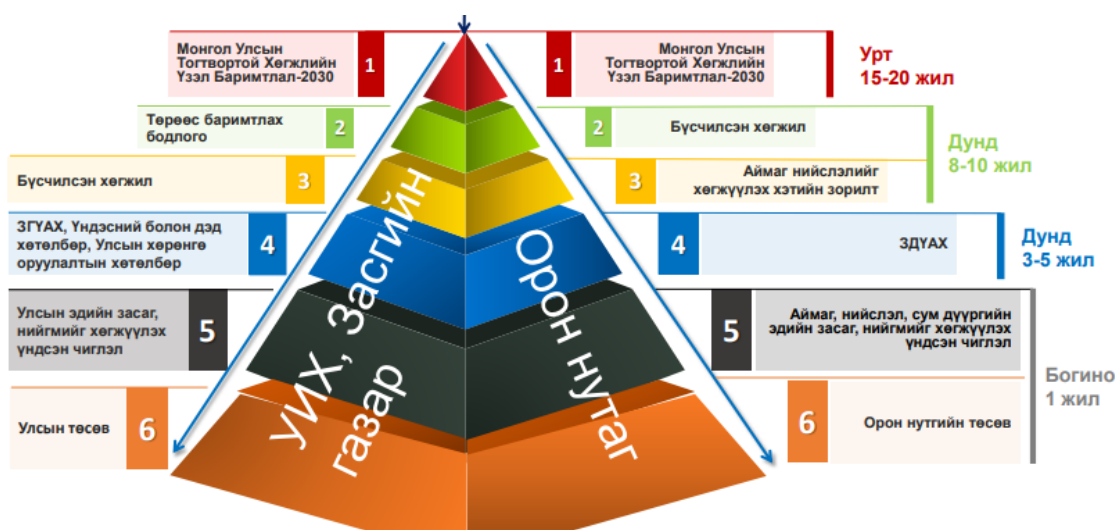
Монгол Улсын Тогтвортой Хөгжлийн Үзэл Баримтлал-2030
1
1
Монгол Улсын Тогтвортой Хөгжлийн Үзэл Баримтлал-2030
Урт 15-20 жил

Төрөөс баримтлах бодлого
2
2
Бүсчилсэн хөгжил

Бүсчилсэн хөгжил
3
3
Аймаг нийслэлийг хөгжүүлэх хэтийн зорилт
Дунд 8-10 жил

ЗГҮАХ, Үндэсний болон дэд хөтөлбөр, Улсын хөрөнгө оруулалтын хөтөлбөр
4
4
ЗДҮАХ
Дунд 3-5 жил

Улсын эдийн засаг, нийгмийг хөгжүүлэх үндсэн чиглэл
5
5
Аймаг, нийслэл, сум дүүргийн эдийн засаг, нийгмийг хөгжүүлэх үндсэн чиглэл

Улсын төсөв
6
6
Орон нутгийн төсөв
Богино 1 жил

УИХ, Засгийн газар
Орон нутаг